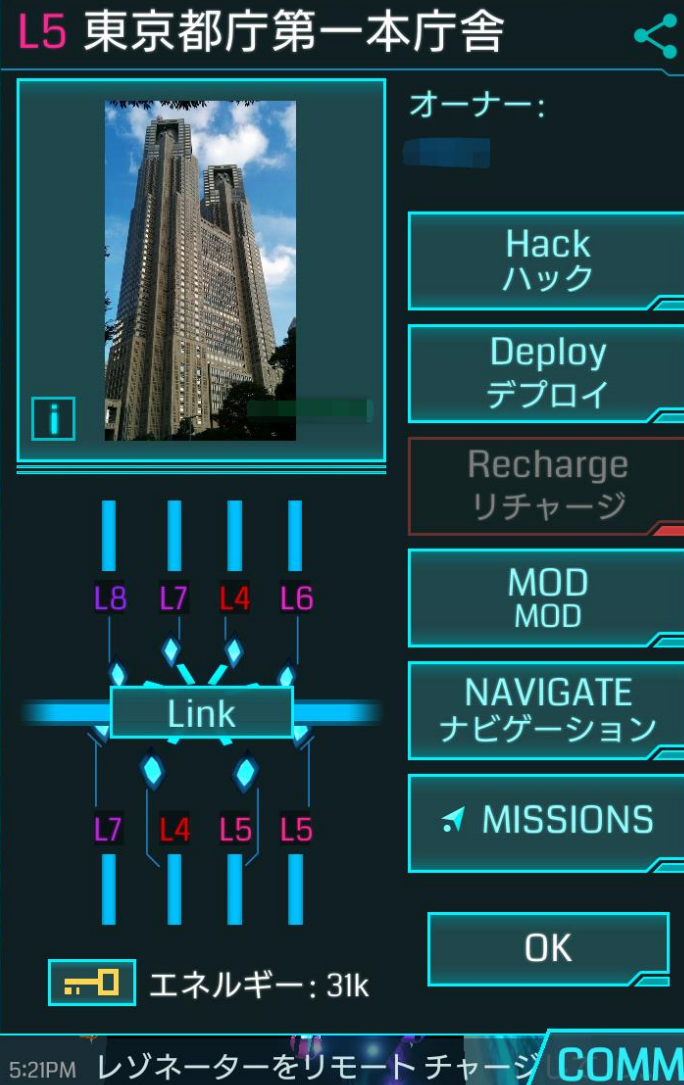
L5 東京都庁第一本庁舎

オーナー:

Hack
ハック

Deploy
デプロイ

Recharge
リチャージ

MOD
MOD

NAVIGATE
ナビゲーション

MISSIONS

OK

i

L8 L7 L4 L6

Link

L7 L4 L5 L5

エネルギー: 31k

5:21PM レゾネーターをリモート チャージ

COMM